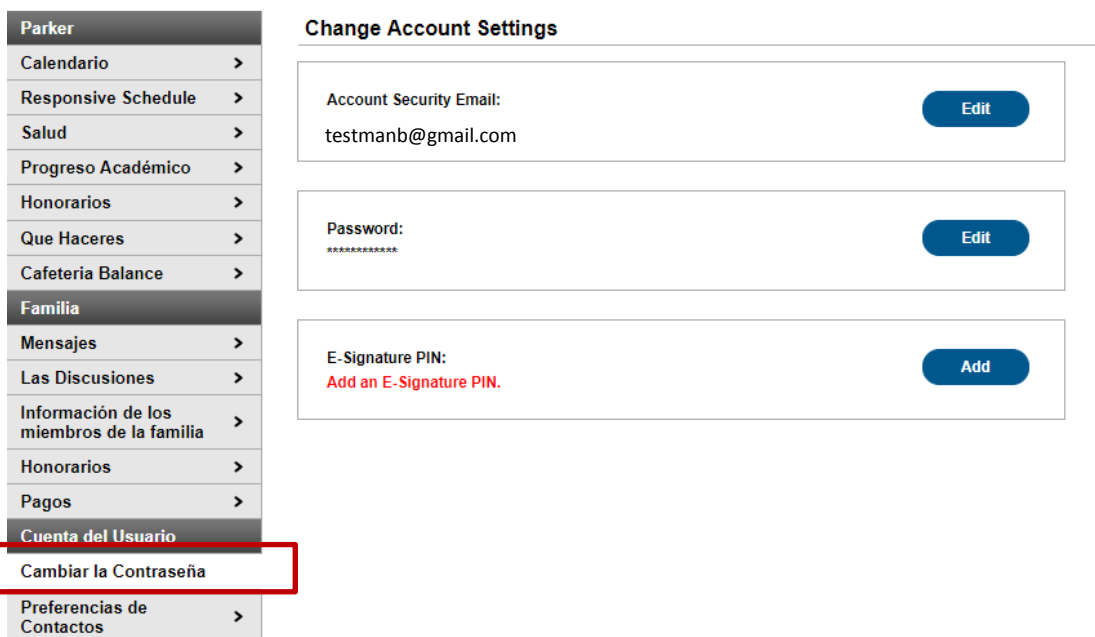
Parker
Calendario >
Responsive Schedule >
Salud >
Progreso Académico >
Honorarios >
Que Haceres >
Cafeteria Balance >
Familia
Mensajes >
Las Discusiones >
Información de los miembros de la familia >
Honorarios >
Pagos >
Cuenta del Usuario
Cambiar la Contraseña
Preferencias de Contactos >

Change Account Settings

Account Security Email:
testmanb@gmail.com
Edit

Password:
************
Edit

E-Signature PIN:
Add an E-Signature PIN.
Add